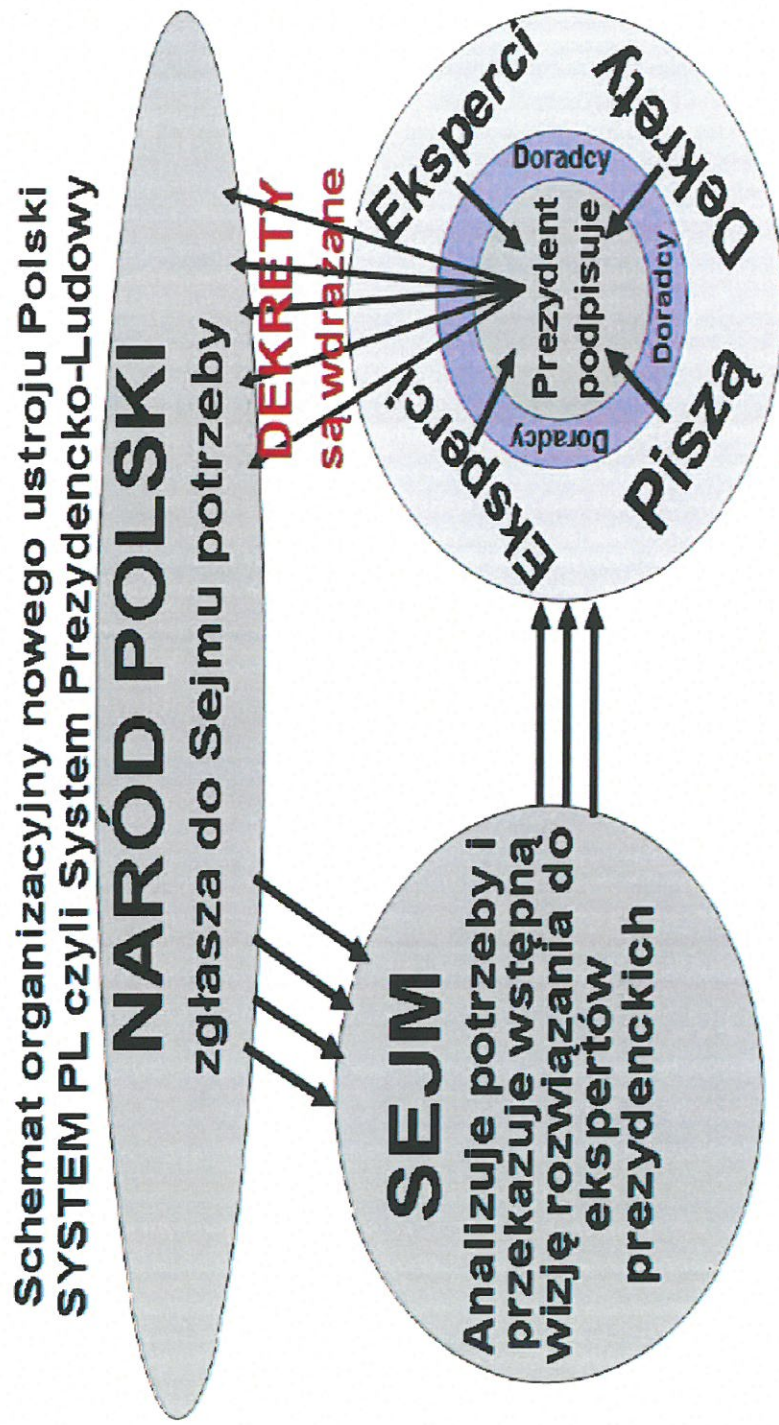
Schemat organizacyjny nowego ustroju Polski
SYSTEM PL czyli System Prezydencko-Ludowy

NARÓD POLSKI
zgłasza do Sejmu potrzeby

DEKRETY
są wdrażane

SEJM
Analizuje potrzeby i przekazuje wstępną wizję rozwiązania do ekspertów prezydenckich

Eksperci
Eksperci
Piszą
Dekrety
Doradcy
Doradcy
Doradcy
Doradcy
Prezydent podpisuje